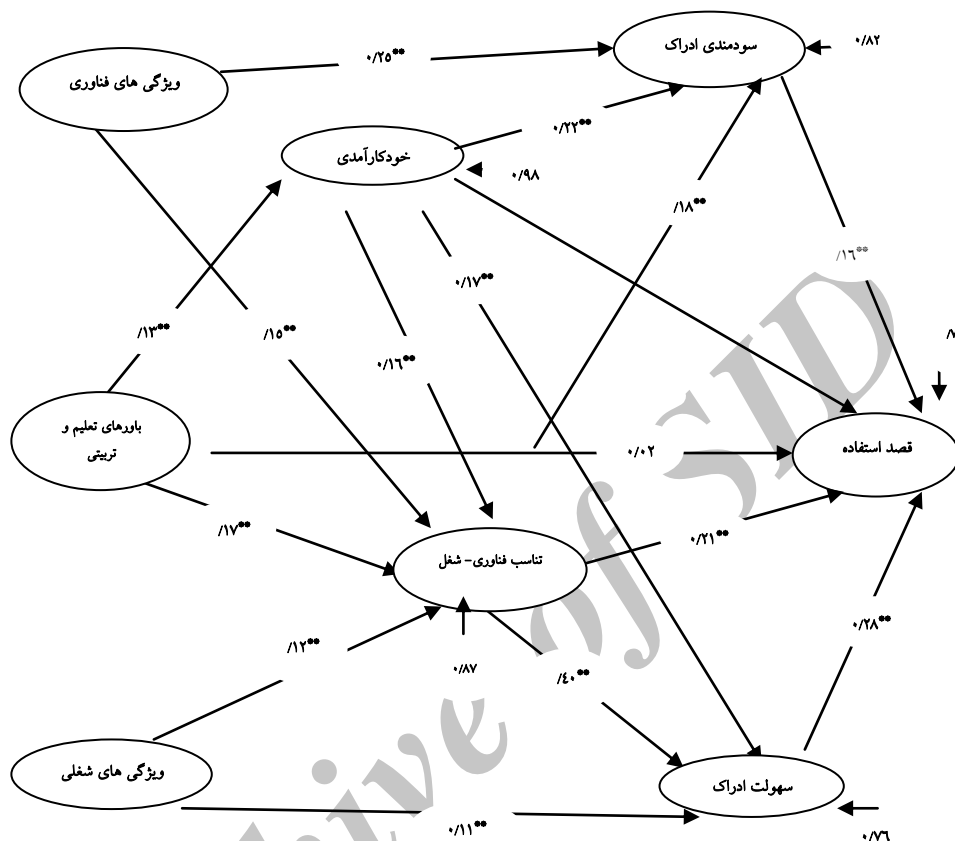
ویژگی های فناوری

۰/۲۵**

سودمندی ادراک

۰/۸۲

خودکارآمدی

۰/۲۲**

۰/۹۸

/۱۸**

/۱۶**

۰/۱۷**

/۱۳**

/۱۵**

۰/۱۶**

۸

باورهای تعلیم و تربیتی

۰/۰۲

قصد استفاده

/۱۷**

تناسب فناوری- شغل

۰/۲۱**

/۱۲**

۰/۸۷

۰/۲۸**

/٤۰**

ویژگی های شغلی

سهولت ادراک

۰/۱۱**

۰/۷۶

Archive of SID